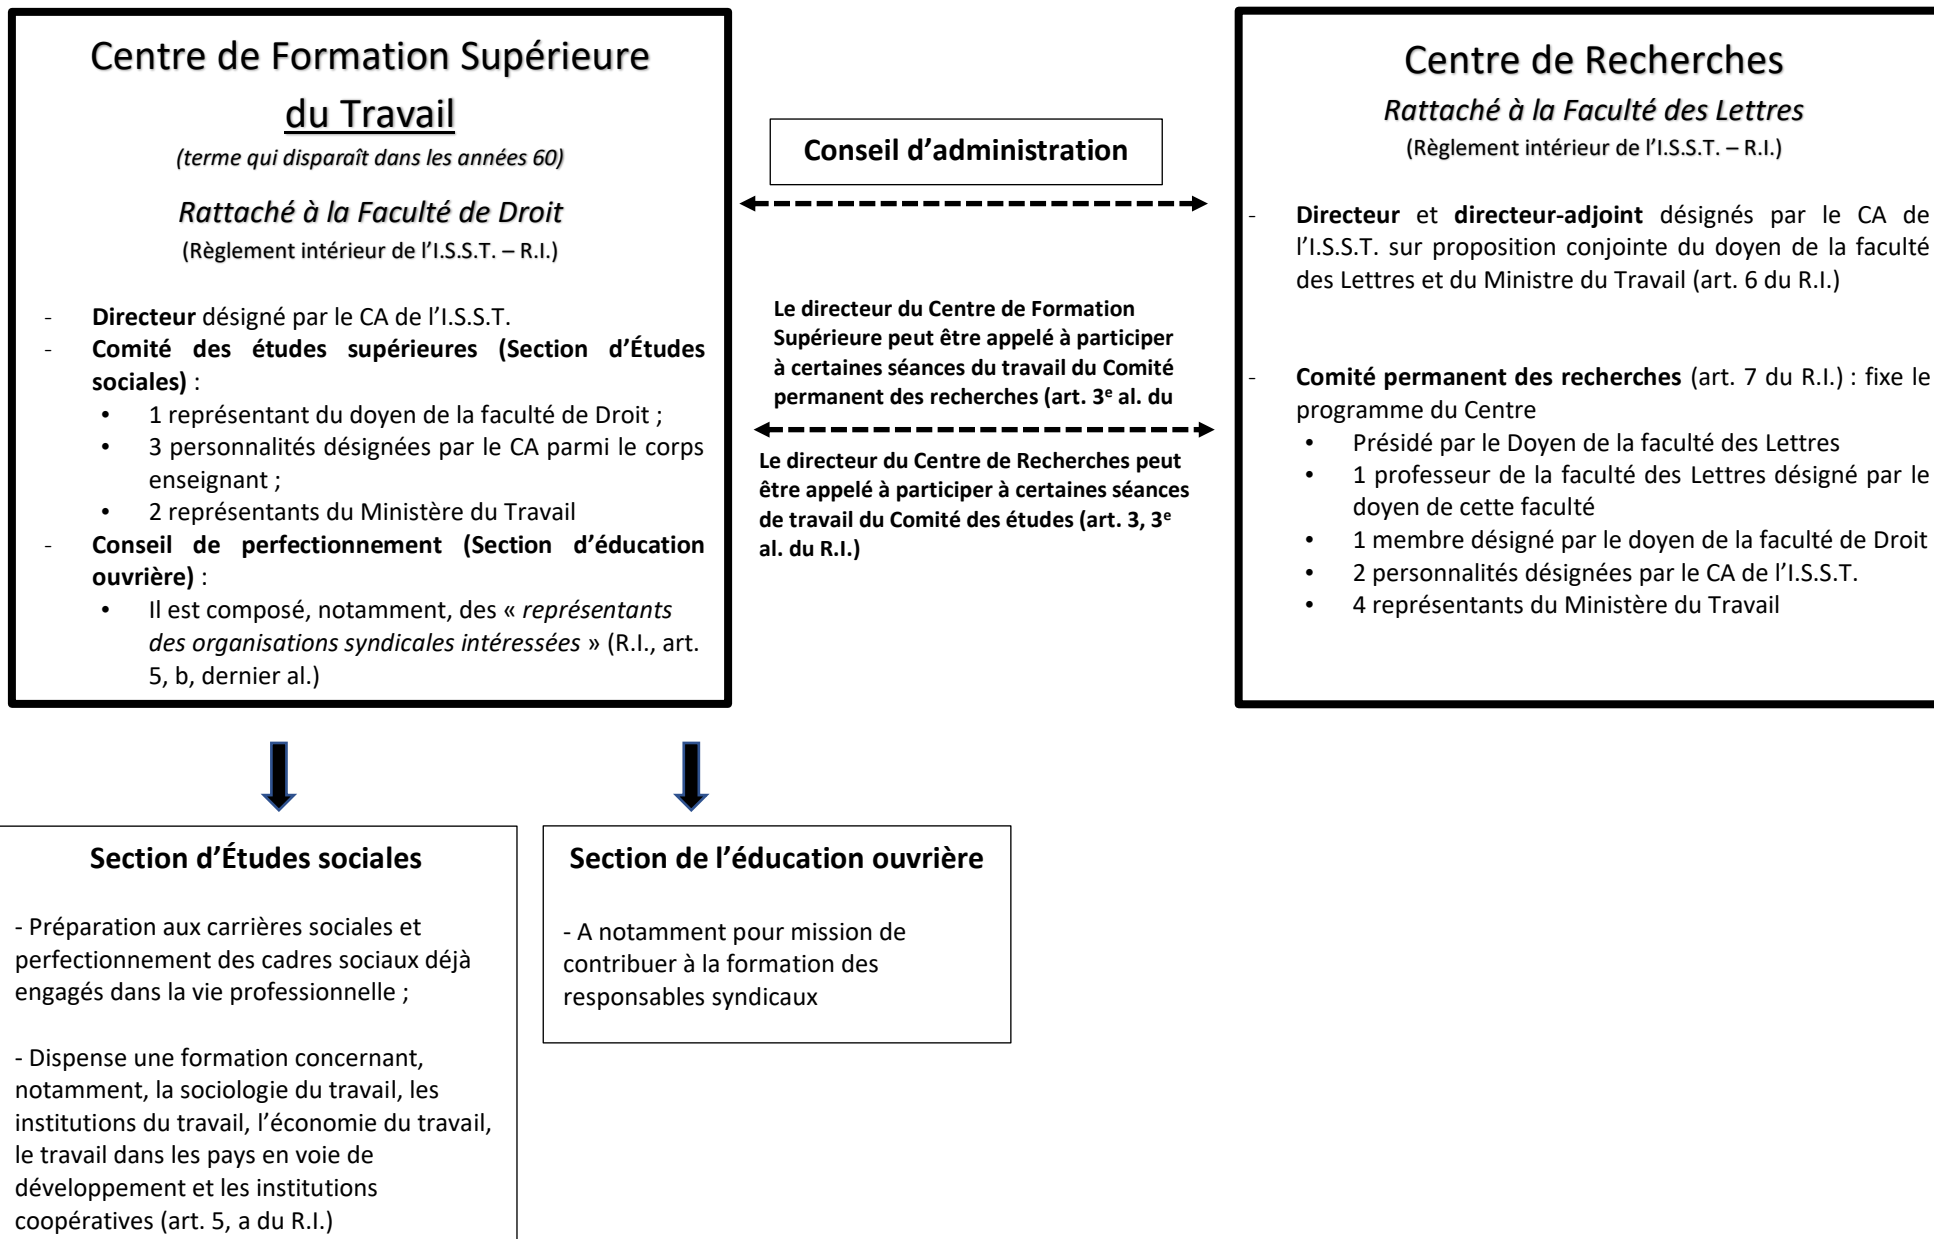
Centre de Formation Supérieure du Travail

(terme qui disparaît dans les années 60)

Rattaché à la Faculté de Droit

(Règlement intérieur de l'I.S.S.T. – R.I.)

- **Directeur** désigné par le CA de l'I.S.S.T.
- **Comité des études supérieures (Section d'Études sociales)** :
  • 1 représentant du doyen de la faculté de Droit ;
  • 3 personnalités désignées par le CA parmi le corps enseignant ;
  • 2 représentants du Ministère du Travail
- **Conseil de perfectionnement (Section d'éducation ouvrière)** :
  • Il est composé, notamment, des « représentants des organisations syndicales intéressées » (R.I., art. 5, b, dernier al.)

Conseil d'administration

Le directeur du Centre de Formation Supérieure peut être appelé à participer à certaines séances du travail du Comité permanent des recherches (art. 3$^{e}$ al. du

Le directeur du Centre de Recherches peut être appelé à participer à certaines séances de travail du Comité des études (art. 3, 3$^{e}$ al. du R.I.)

Centre de Recherches

Rattaché à la Faculté des Lettres

(Règlement intérieur de l'I.S.S.T. – R.I.)

- **Directeur** et **directeur-adjoint** désignés par le CA de l'I.S.S.T. sur proposition conjointe du doyen de la faculté des Lettres et du Ministre du Travail (art. 6 du R.I.)

- **Comité permanent des recherches** (art. 7 du R.I.) : fixe le programme du Centre
  • Présidé par le Doyen de la faculté des Lettres
  • 1 professeur de la faculté des Lettres désigné par le doyen de cette faculté
  • 1 membre désigné par le doyen de la faculté de Droit
  • 2 personnalités désignées par le CA de l'I.S.S.T.
  • 4 représentants du Ministère du Travail

Section d'Études sociales

- Préparation aux carrières sociales et perfectionnement des cadres sociaux déjà engagés dans la vie professionnelle ;

- Dispense une formation concernant, notamment, la sociologie du travail, les institutions du travail, l'économie du travail, le travail dans les pays en voie de développement et les institutions coopératives (art. 5, a du R.I.)

Section de l'éducation ouvrière

- A notamment pour mission de contribuer à la formation des responsables syndicaux